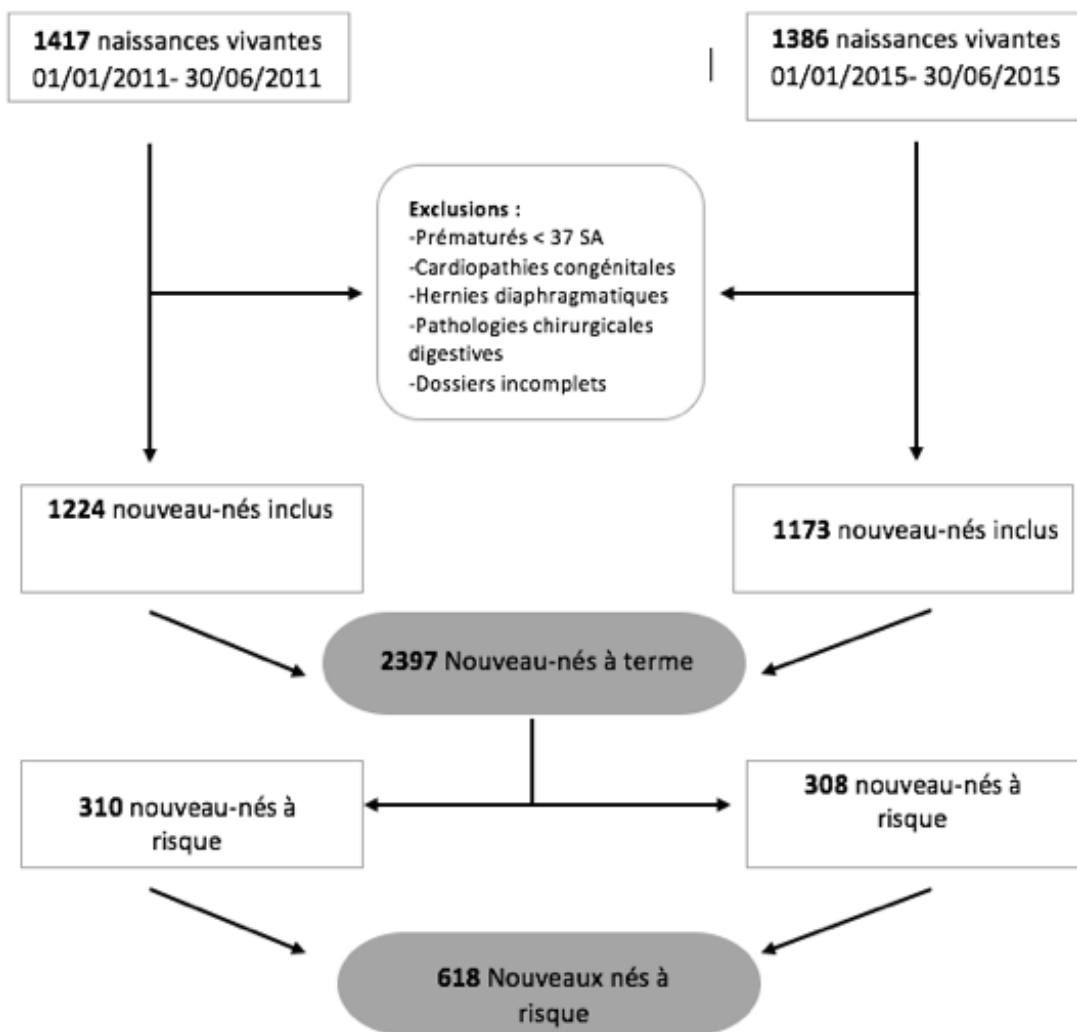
1417 naissances vivantes
01/01/2011- 30/06/2011

1386 naissances vivantes
01/01/2015- 30/06/2015

Exclusions :
-Prématurés < 37 SA
-Cardiopathies congénitales
-Hernies diaphragmatiques
-Pathologies chirurgicales digestives
-Dossiers incomplets

1224 nouveau-nés inclus

1173 nouveau-nés inclus

2397 Nouveau-nés à terme

310 nouveau-nés à risque

308 nouveau-nés à risque

618 Nouveaux nés à risque